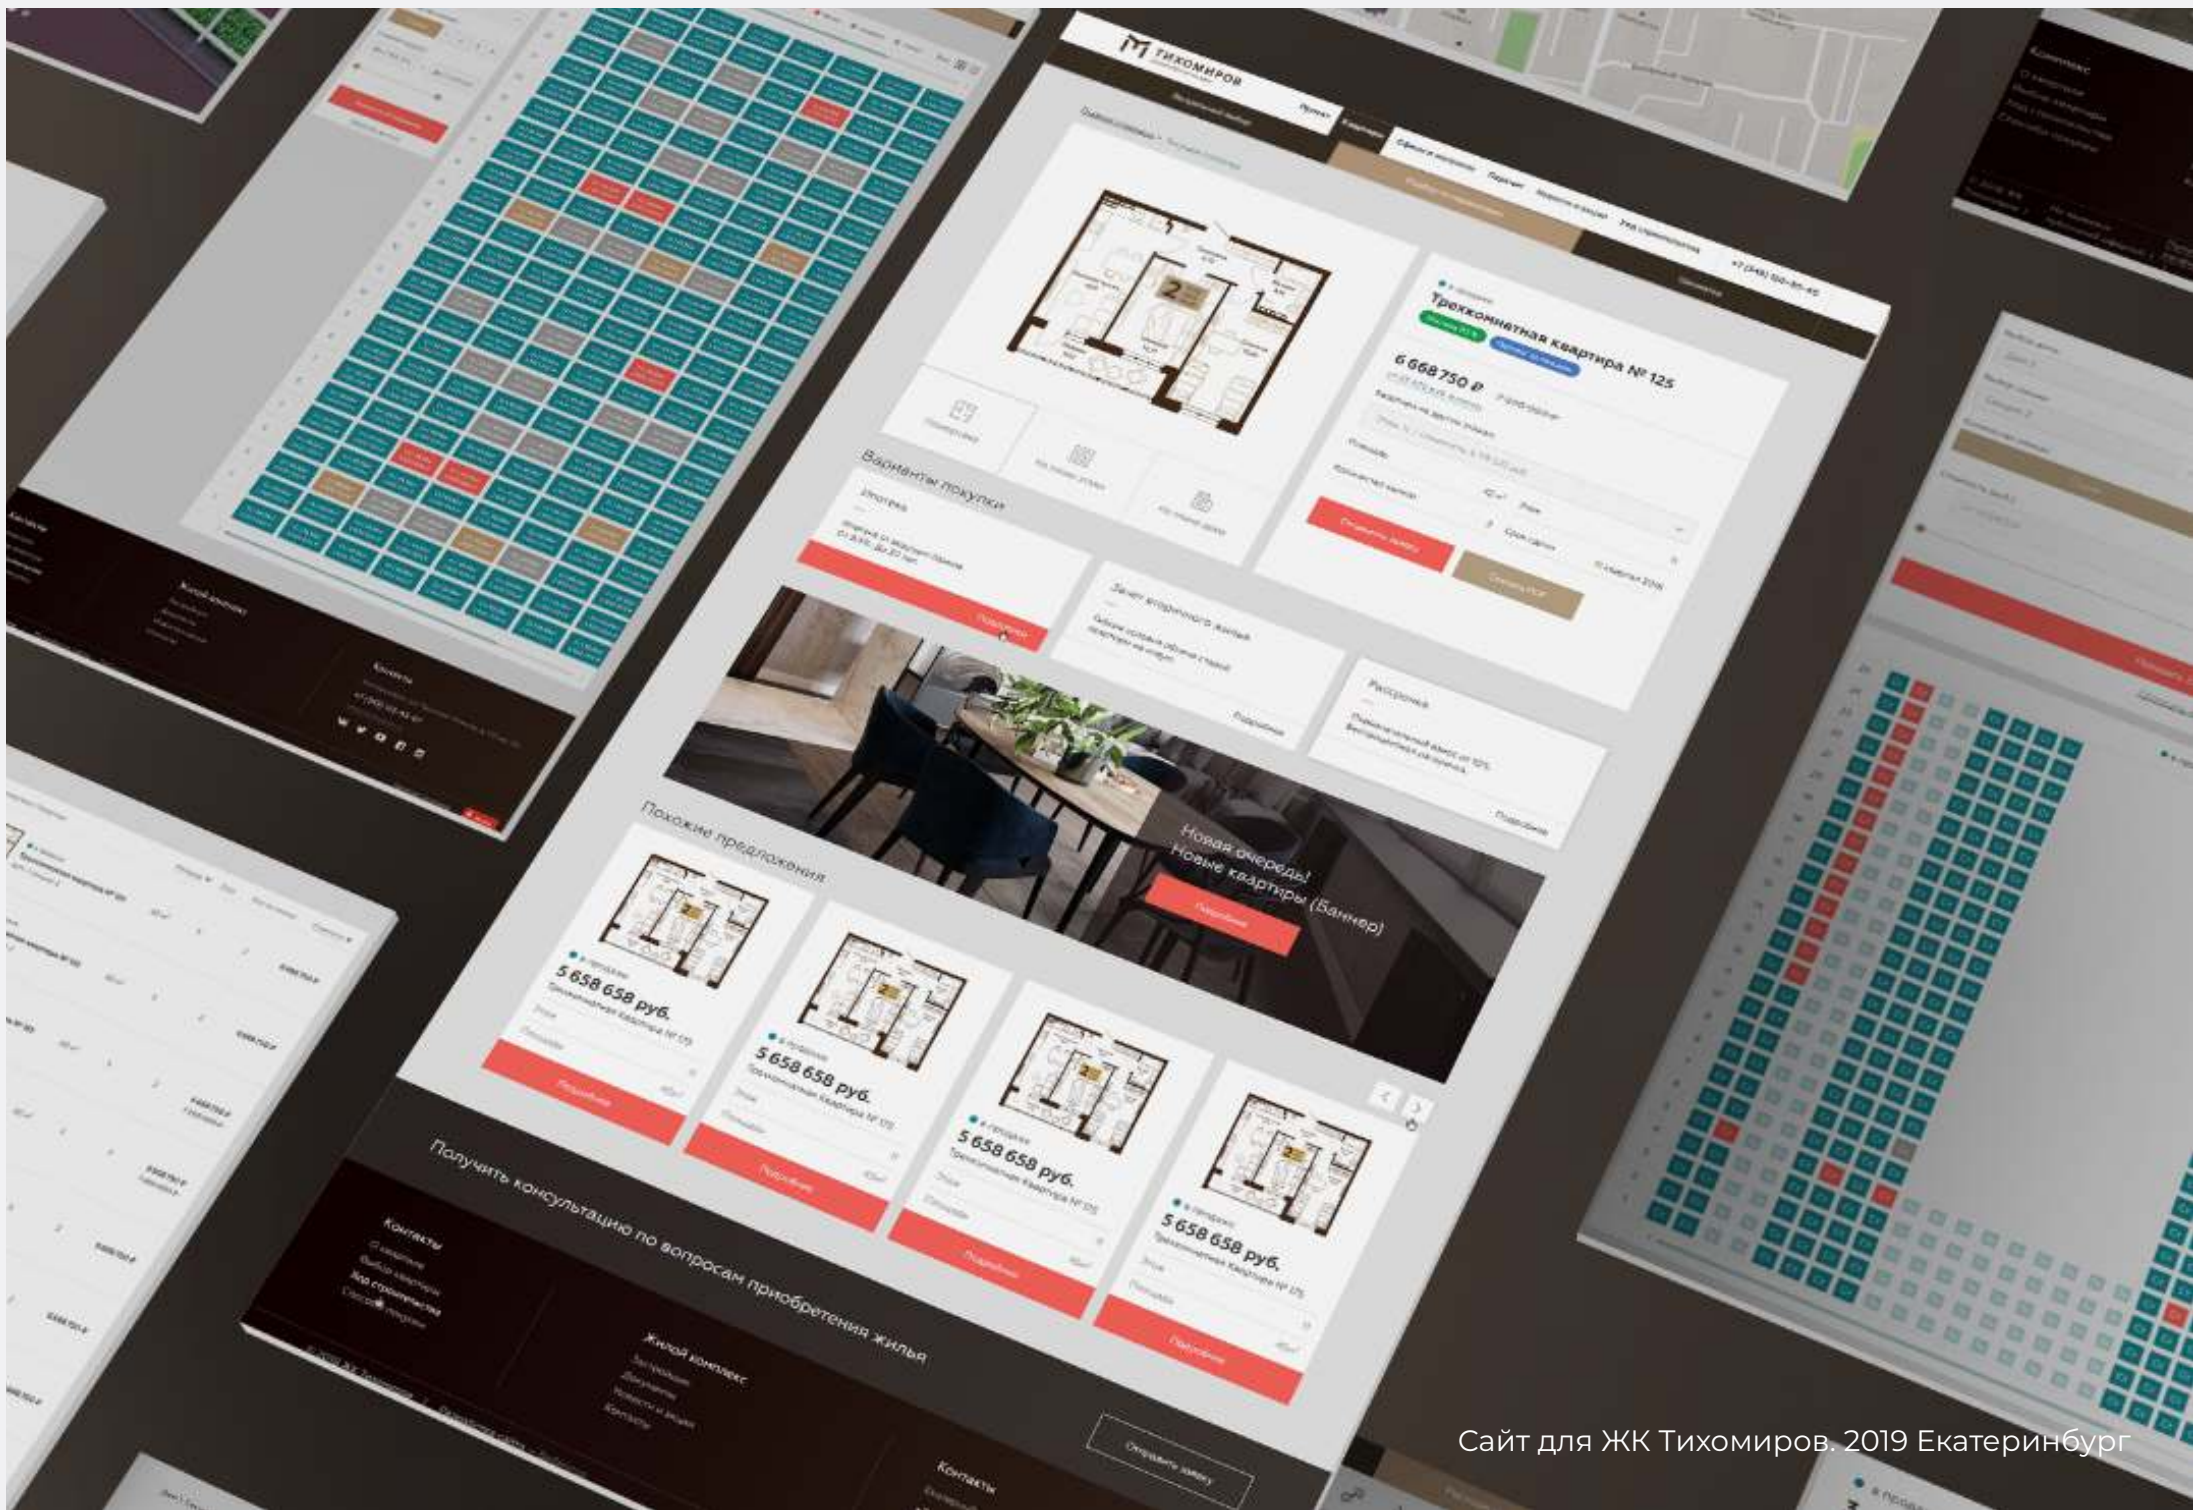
ТИХОМИРОВ

Трехкомнатная квартира № 125

6 668 750 ₽

Варианты покупки

Ипотека

Зачет вторичного жилья

Рассрочка

Новая очередь!
Новые квартиры (Баннер)

Похожие предложения

5 658 658 руб.

5 658 658 руб.

5 658 658 руб.

5 658 658 руб.

Получить консультацию по вопросам приобретения жилья

Контакты

Жилой комплекс

Контакты

Сайт для ЖК Тихомиров. 2019 Екатеринбург